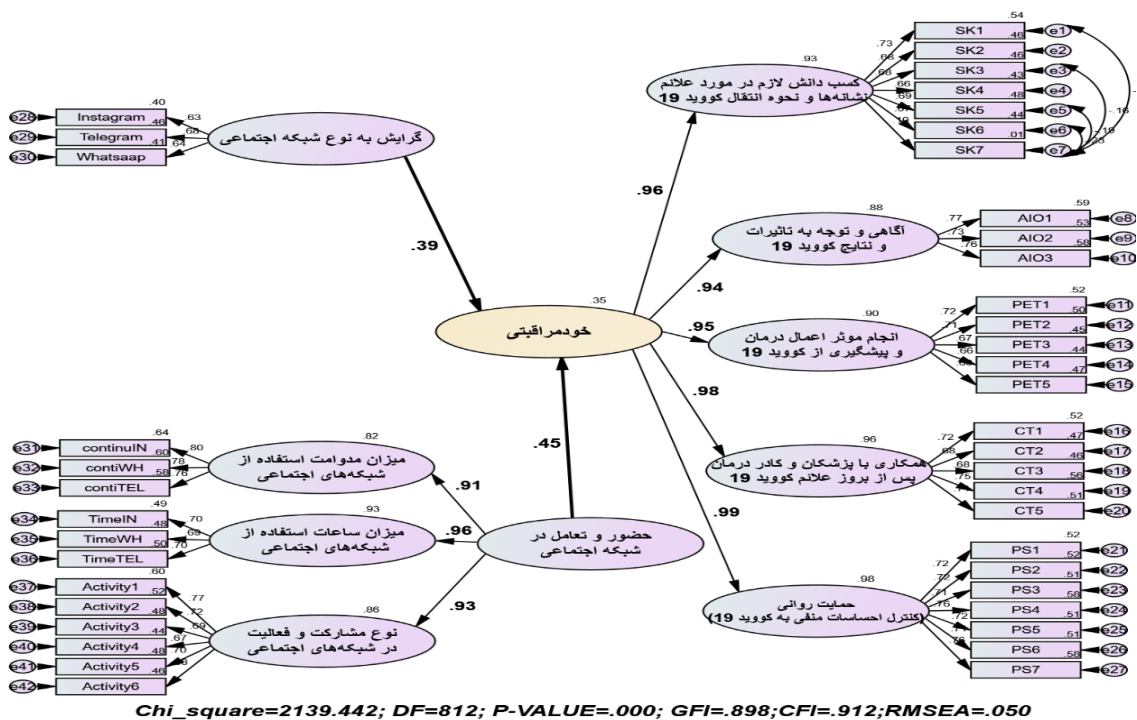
.54
SK1 .46 e1
.73
SK2 .46 e2
.68
SK3 .43 e3
.68
SK4 .48 e4
.66
SK5 .44 e5
.69
SK6 .01 e6
.67
SK7 e7
.19
.16
.19
.23
.93
کسب دانش لازم در مورد علائم نشانه‌ها و نحوه انتقال کووید 19

.40
Instagram .46 .63 e28
Telegram .41 .68 e29
Whatsaap .64 e30
گرایش به نوع شبکه اجتماعی

.96
.39

.88
آگاهی و توجه به تاثیرات و نتایج کووید 19
.77
AIO1 .59 .53 e8
.73
AIO2 .58 e9
.76
AIO3 e10

.35
خودمراقبتی
.94
.95

.90
انجام موثر اعمال درمان و پیشگیری از کووید 19
.52
.72
PET1 .50 e11
.71
PET2 .45 e12
.67
PET3 .44 e13
.66
PET4 .47 e14
PET5 e15

.98

.96
همکاری با پزشکان و کادر درمان پس از بروز علائم کووید 19
.52
.72
CT1 .47 e16
.68
CT2 .46 e17
.68
CT3 .56 e18
.75
CT4 .51 e19
CT5 e20

.64
continuIN .60 .80 e31
contiWH .58 .78 e32
contiTEL .76 e33
.82
میزان مداومت استفاده از شبکه‌های اجتماعی
.91
.45

.49
TimeIN .48 .70 e34
TimeWH .50 .69 e35
TimeTEL .70 e36
میزان ساعات استفاده از شبکه‌های اجتماعی
.96
حضور و تعامل در شبکه اجتماعی

.99

.98
حمایت روانی (کنترل احساسات منفی به کووید 19)
.52
.72
PS1 .52 e21
.72
PS2 .51 e22
.71
PS3 .58 e23
.76
PS4 .51 e24
.72
PS5 .51 e25
.76
PS6 .58 e26
PS7 e27

.60
Activity1 .52 .77 e37
Activity2 .48 .72 e38
Activity3 .44 .69 e39
Activity4 .48 .67 e40
Activity5 .46 .70 e41
Activity6 .68 e42
.86
نوع مشارکت و فعالیت در شبکه‌های اجتماعی
.93

Chi_square=2139.442; DF=812; P-VALUE=.000; GFI=.898;CFI=.912;RMSEA=.050